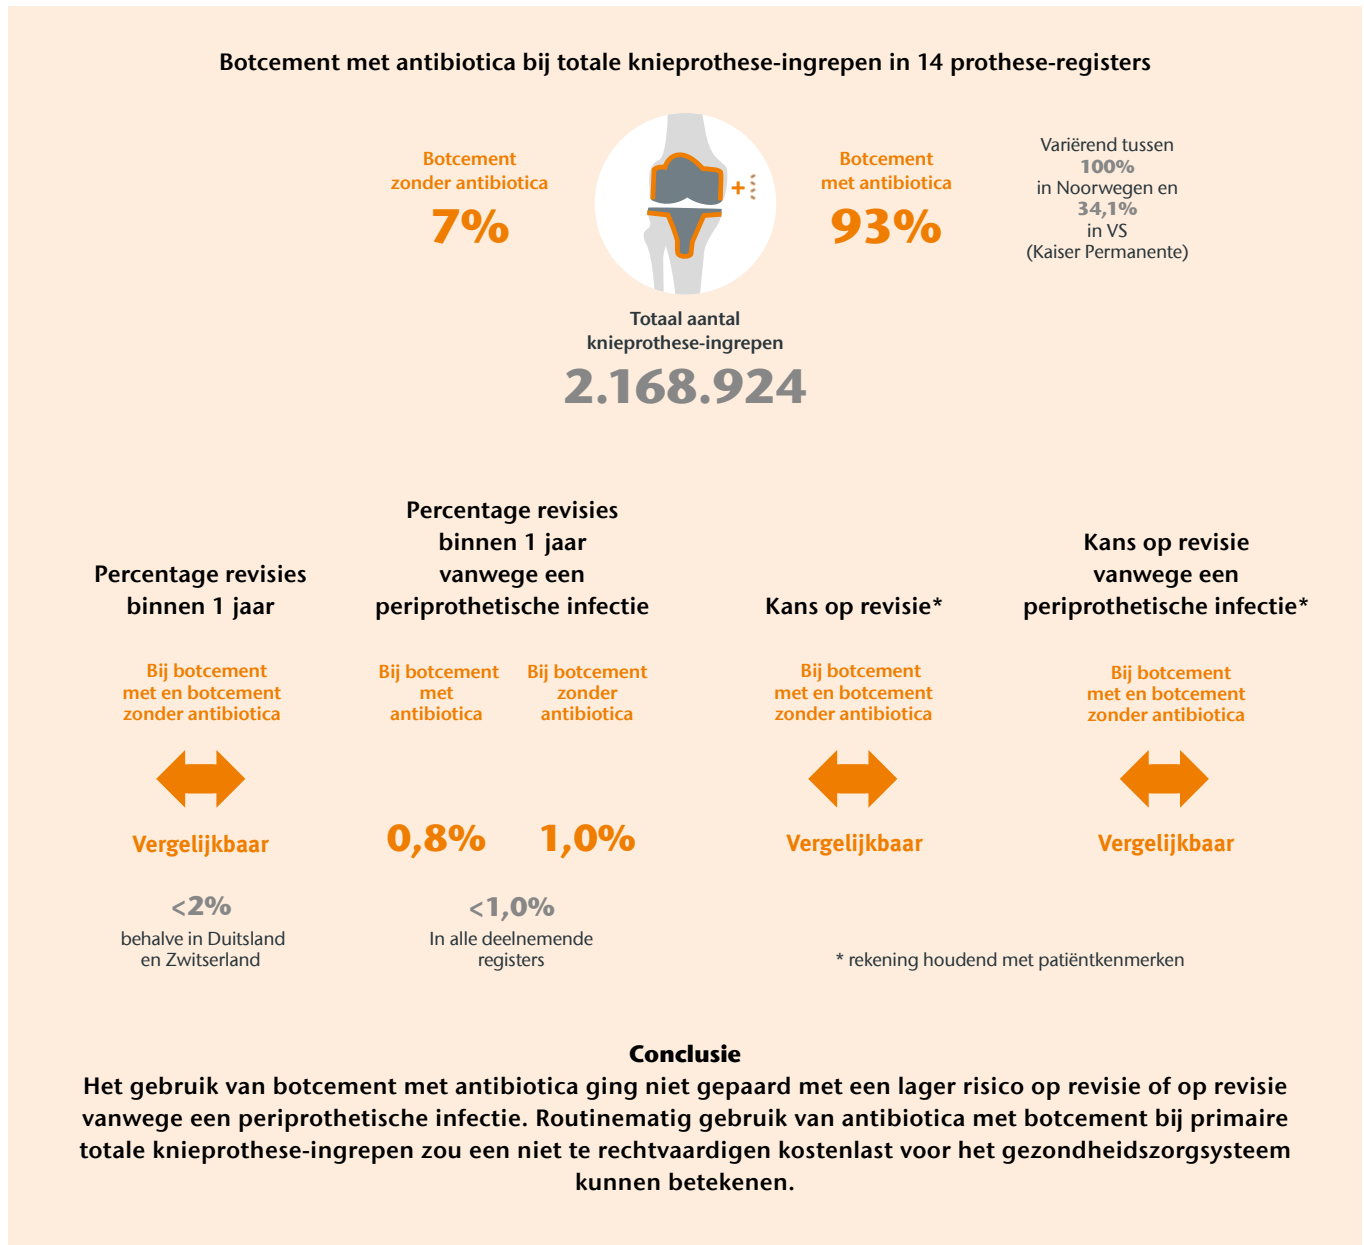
Botcement met antibiotica bij totale knieprothese-ingrepen in 14 prothese-registers

Botcement zonder antibiotica
7%

+

Botcement met antibiotica
93%

Variërend tussen
100%
in Noorwegen en
34,1%
in VS
(Kaiser Permanente)

Totaal aantal knieprothese-ingrepen
2.168.924

Percentage revisies binnen 1 jaar

Bij botcement met en botcement zonder antibiotica

Vergelijkbaar

<2%
behalve in Duitsland en Zwitserland

Percentage revisies binnen 1 jaar vanwege een periprothetische infectie

Bij botcement met antibiotica

Bij botcement zonder antibiotica

0,8%

1,0%

<1,0%
In alle deelnemende registers

Kans op revisie*

Bij botcement met en botcement zonder antibiotica

Vergelijkbaar

Kans op revisie vanwege een periprothetische infectie*

Bij botcement met en botcement zonder antibiotica

Vergelijkbaar

* rekening houdend met patiëntkenmerken

Conclusie
Het gebruik van botcement met antibiotica ging niet gepaard met een lager risico op revisie of op revisie vanwege een periprothetische infectie. Routinematig gebruik van antibiotica met botcement bij primaire totale knieprothese-ingrepen zou een niet te rechtvaardigen kostenlast voor het gezondheidszorgsysteem kunnen betekenen.